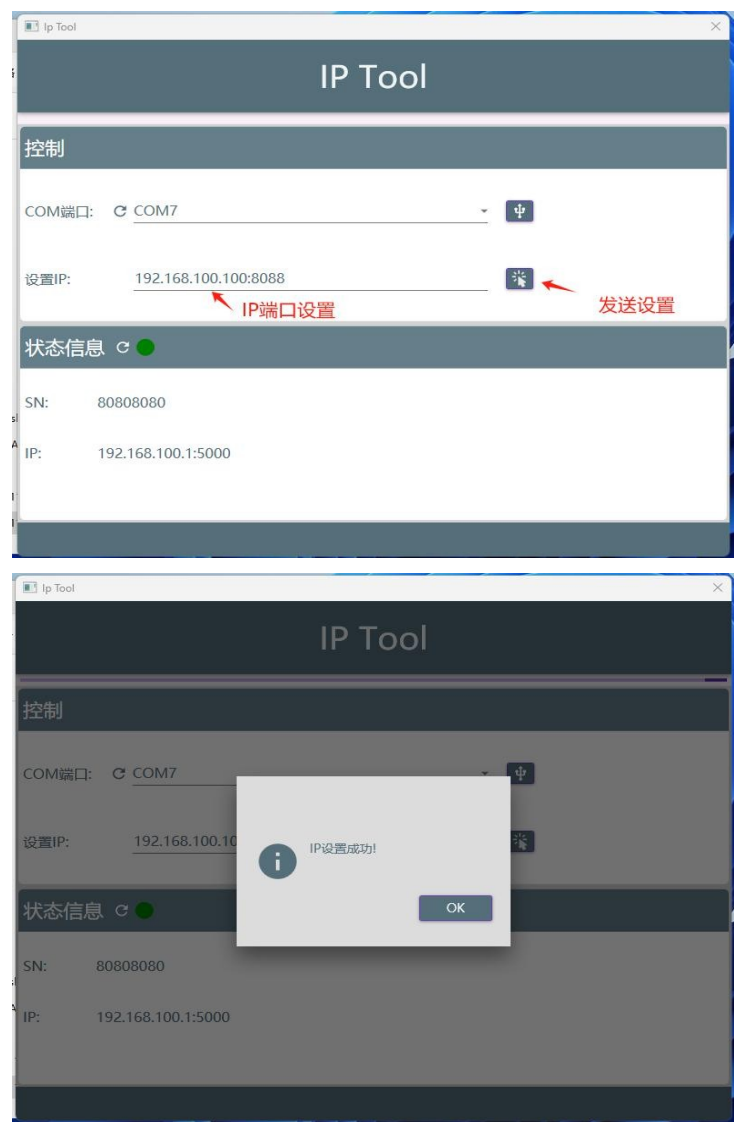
Ip Tool

IP Tool

控制

COM端口: COM7

设置IP: 192.168.100.100:8088

IP端口设置

发送设置

状态信息

SN: 80808080

IP: 192.168.100.1:5000

Ip Tool

IP Tool

控制

COM端口: COM7

设置IP: 192.168.100.10

IP设置成功!

OK

状态信息

SN: 80808080

IP: 192.168.100.1:5000